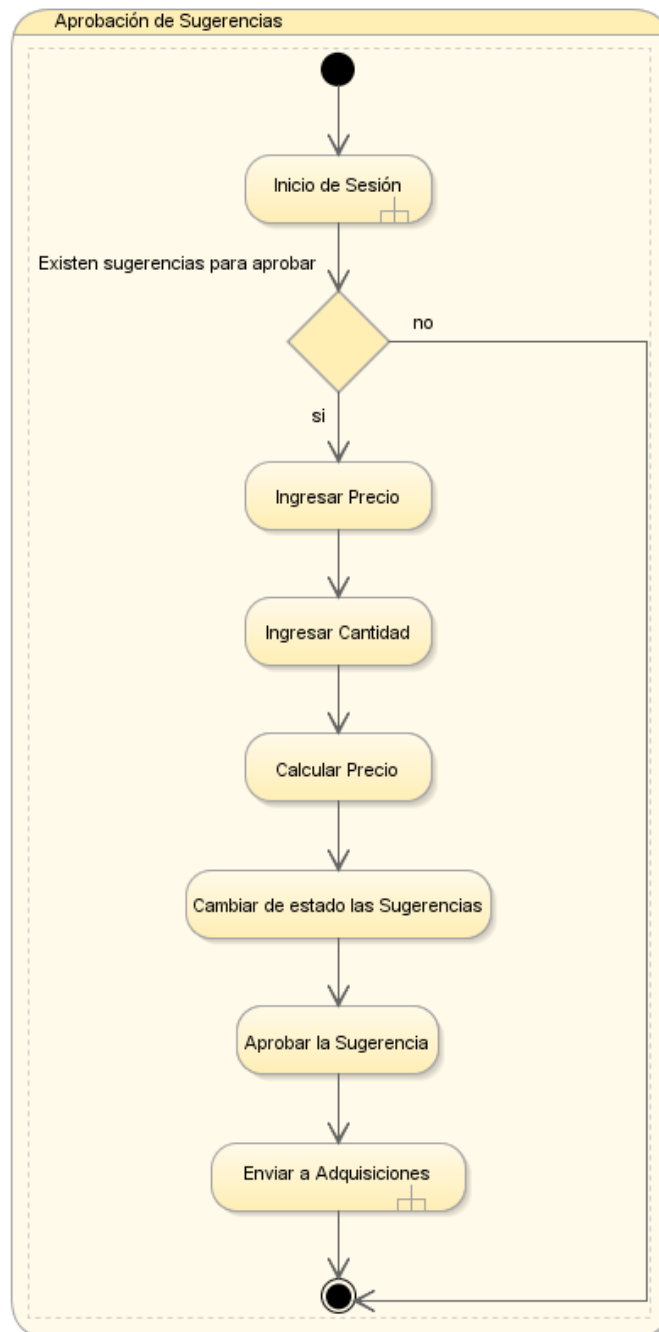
Aprobación de Sugerencias

Inicio de Sesión

Existen sugerencias para aprobar

no

si

Ingresar Precio

Ingresar Cantidad

Calcular Precio

Cambiar de estado las Sugerencias

Aprobar la Sugerencia

Enviar a Adquisiciones